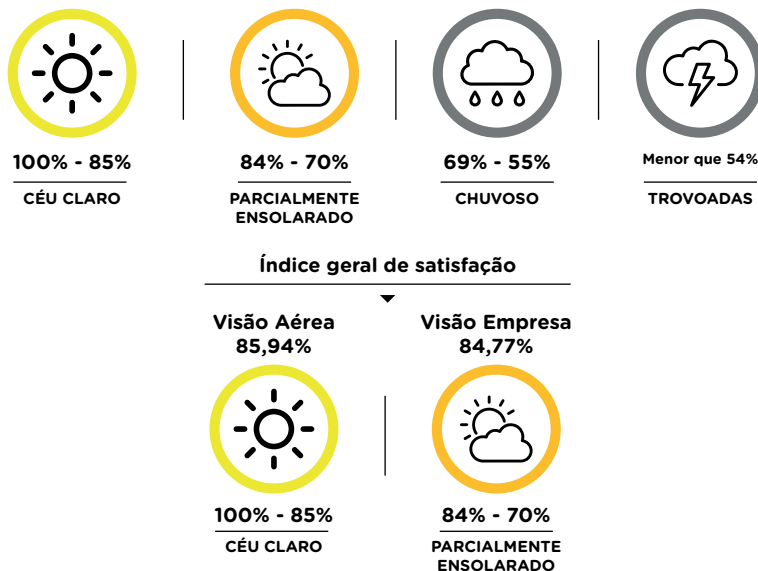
100% - 85%
CÉU CLARO

84% - 70%
PARCIALMENTE ENSOLARADO

69% - 55%
CHUVOSO

Menor que 54%
TROVOADAS

Índice geral de satisfação

Visão Aérea
85,94%

100% - 85%
CÉU CLARO

Visão Empresa
84,77%

84% - 70%
PARCIALMENTE ENSOLARADO